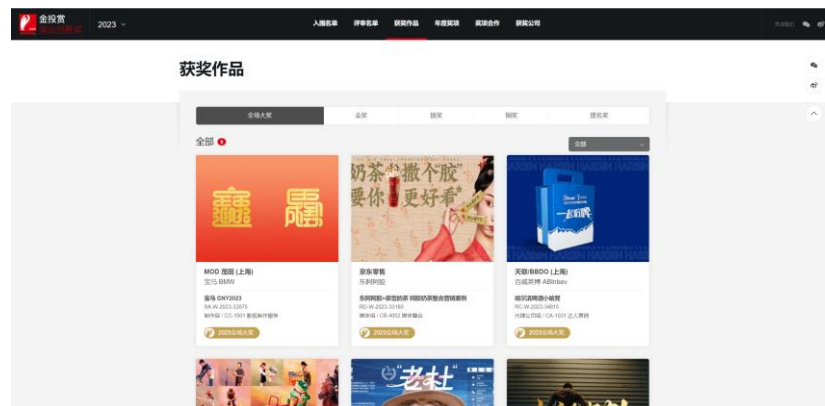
金投赏 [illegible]

2023

入围名单 评审名单 获奖作品 年度奖项 奖项合作 获奖公司

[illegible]

获奖作品

全场大奖 金奖 银奖 铜奖 提名奖

全部 8

全部

奶茶 撒个"胶" 要你 更好看

MOD 雅固 (上海)
宝马 BMW
宝马 CNY2023
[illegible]
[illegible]
2023全场大奖

京东零售
东阿阿胶
东阿阿胶+茶百道奶茶 阿胶奶茶整合营销案例
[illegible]
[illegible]
2023全场大奖

天联/BBDO (上海)
百威英博 ABInbev
哈尔滨啤酒小哈变
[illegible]
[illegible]
2023全场大奖

"老灶"